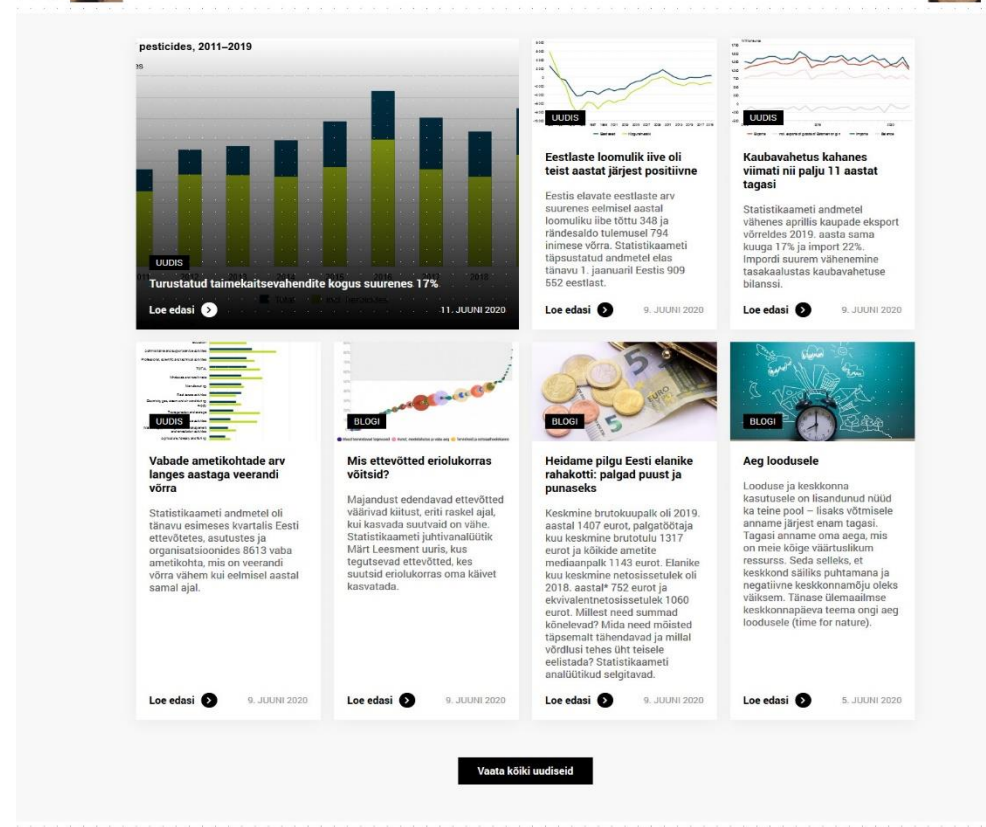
pesticides, 2011–2019

UUDIS

Turustatud taimekaitsevahendite kogus suurenes 17%

Loe edasi

11. JUUNI 2020

UUDIS

Eestlaste loomulik iive oli teist aastat järjest positiivne

Eestis elavate eestlaste arv suurenes eelmisel aastal loomuliku iibe tõttu 348 ja rändesaldo tulemusel 794 inimese võrra. Statistikaameti täpsustatud andmetel elas tänavu 1. jaanuaril Eestis 909 552 eestlast.

Loe edasi

9. JUUNI 2020

UUDIS

Kaubavahetus kahanes viimati nii palju 11 aastat tagasi

Statistikaameti andmetel vähenes aprillis kaupade eksport võrreldes 2019. aasta sama kuuga 17% ja import 22%. Impordi suurem vähenemine tasakaalustas kaubavahetuse bilanssi.

Loe edasi

9. JUUNI 2020

UUDIS

Vabade ametikohtade arv langes aastaga veerandi võrra

Statistikaameti andmetel oli tänavu esimeses kvartalis Eesti ettevõtetes, asutustes ja organisatsioonides 8613 vaba ametikohta, mis on veerandi võrra vähem kui eelmisel aastal samal ajal.

Loe edasi

9. JUUNI 2020

BLOGI

Mis ettevõtted eriolukorras võitsid?

Majandust edendavad ettevõtted väärivad kiitust, eriti raskel ajal, kui kasvada suutvaid on vähe. Statistikaameti juhtivanalüütik Märt Leesment uuris, kus tegutsevad ettevõtted, kes suutsid eriolukorras oma käivet kasvatada.

Loe edasi

9. JUUNI 2020

BLOGI

Heidame pilgu Eesti elanike rahakotti: palgad puust ja punaseks

Keskmine brutokuupalk oli 2019. aastal 1407 eurot, palgatöötaja kuu keskmine brutotulu 1317 eurot ja kõikide ametite mediaanpalk 1143 eurot. Elanike kuu keskmine netosissetulek oli 2018. aastal* 752 eurot ja ekvivalentnetosissetulek 1060 eurot. Millest need summad kõnelevad? Mida need mõisted täpsemalt tähendavad ja millal võrdlusi tehes üht teisele eelistada? Statistikaameti analüütikud selgitavad.

Loe edasi

9. JUUNI 2020

BLOGI

Aeg loodusele

Looduse ja keskkonna kasutusele on lisandunud nüüd ka teine pool – lisaks võtmisele anname järjest enam tagasi. Tagasi anname oma aega, mis on meie kõige väärtuslikum ressurss. Seda selleks, et keskkond säiliks puhtamana ja negatiivne keskkonnamõju oleks väiksem. Tänase ülemaailmse keskkonnapäeva teema ongi aeg loodusele (time for nature).

Loe edasi

5. JUUNI 2020

Vaata kõiki uudiseid